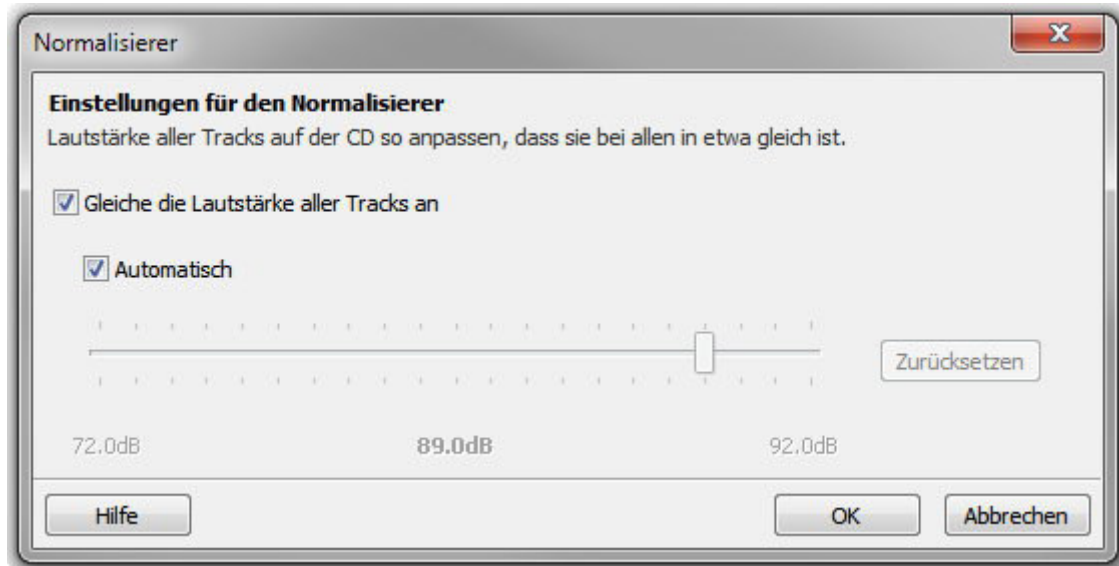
Normalisierer

Einstellungen für den Normalisierer
Lautstärke aller Tracks auf der CD so anpassen, dass sie bei allen in etwa gleich ist.

Gleiche die Lautstärke aller Tracks an

Automatisch

Zurücksetzen

72.0dB 89.0dB 92.0dB

Hilfe

OK

Abbrechen